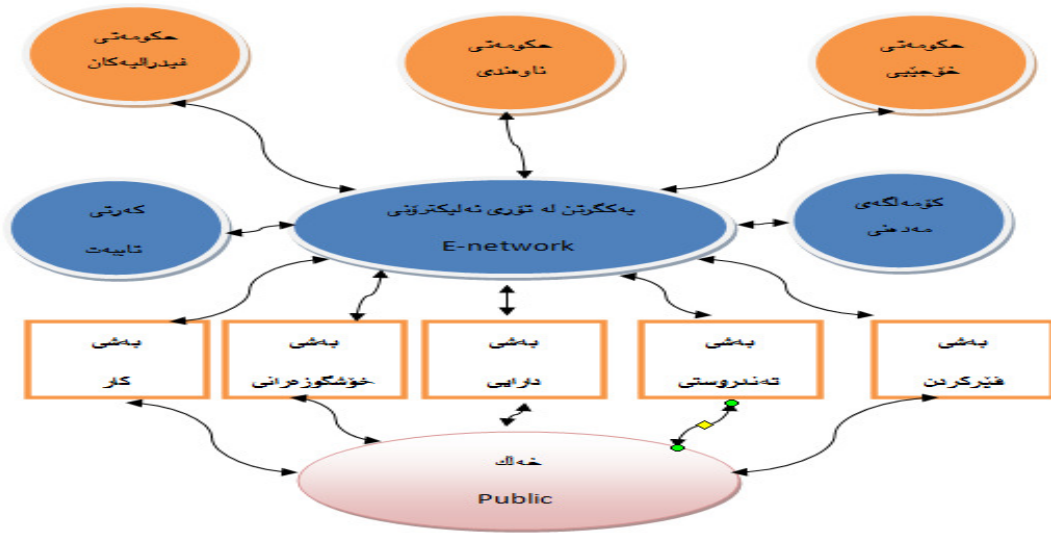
حکومەتی فیدرالیەکان

حکومەتی ناوەندی

حکومەتی خۆجێیی

کەرتی تایبەت

پەکگرتن لە تۆری ئەلیکترۆنی
E-network

کۆمەڵگەی مەدەنی

بەشی کار

بەشی خۆشگوزەرانی

بەشی دارایی

بەشی تەندروستی

بەشی فێرکردن

خەڵك
Public